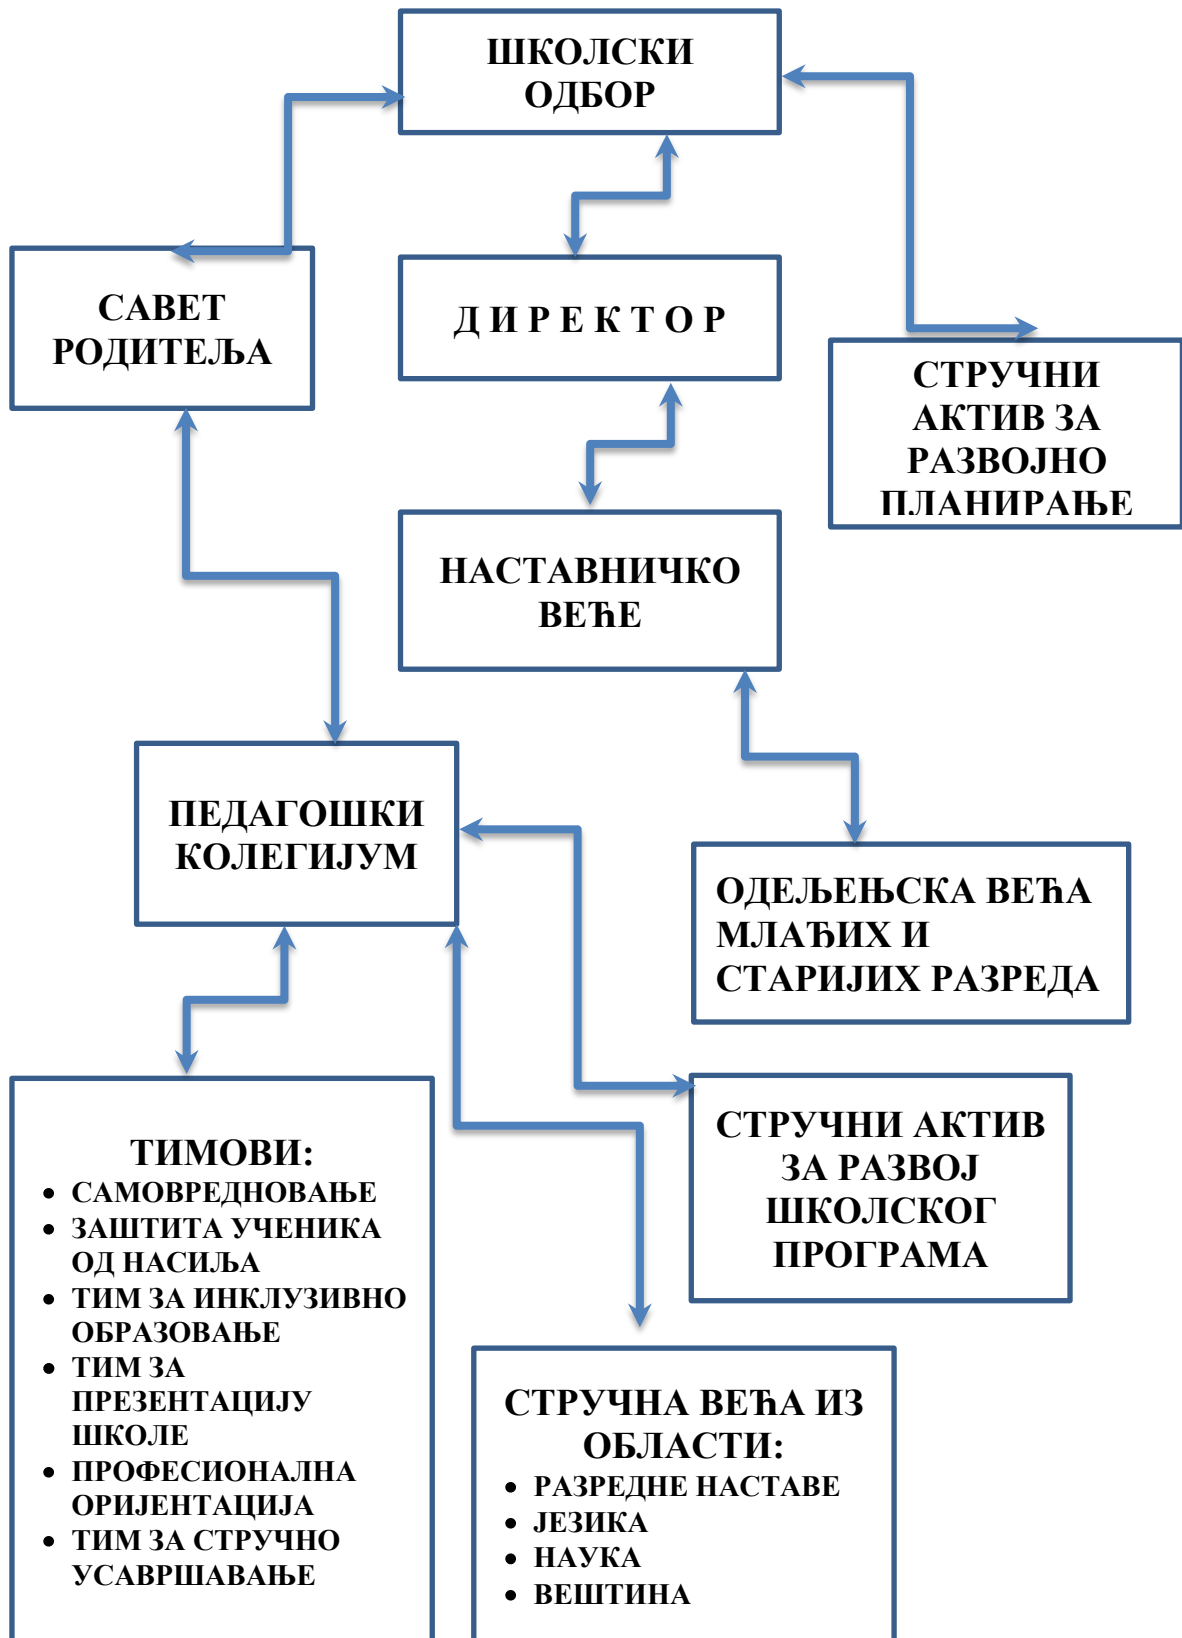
ШКОЛСКИ ОДБОР

САВЕТ РОДИТЕЉА

ДИРЕКТОР

СТРУЧНИ АКТИВ ЗА РАЗВОЈНО ПЛАНИРАЊЕ

НАСТАВНИЧКО ВЕЋЕ

ПЕДАГОШКИ КОЛЕГИЈУМ

ОДЕЉЕЊСКА ВЕЋА МЛАЂИХ И СТАРИЈИХ РАЗРЕДА

СТРУЧНИ АКТИВ ЗА РАЗВОЈ ШКОЛСКОГ ПРОГРАМА

ТИМОВИ:
- САМОВРЕДНОВАЊЕ
- ЗАШТИТА УЧЕНИКА ОД НАСИЉА
- ТИМ ЗА ИНКЛУЗИВНО ОБРАЗОВАЊЕ
- ТИМ ЗА ПРЕЗЕНТАЦИЈУ ШКОЛЕ
- ПРОФЕСИОНАЛНА ОРИЈЕНТАЦИЈА
- ТИМ ЗА СТРУЧНО УСАВРШАВАЊЕ

СТРУЧНА ВЕЋА ИЗ ОБЛАСТИ:
- РАЗРЕДНЕ НАСТАВЕ
- ЈЕЗИКА
- НАУКА
- ВЕШТИНА